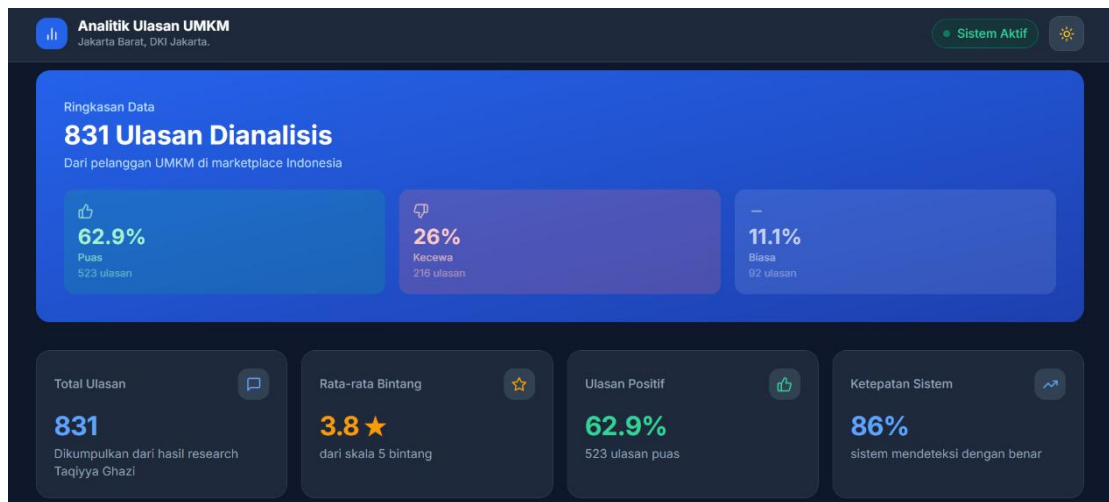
Analitik Ulasan UMKM
Jakarta Barat, DKI Jakarta.

Sistem Aktif

Ringkasan Data
831 Ulasan Dianalisis
Dari pelanggan UMKM di marketplace Indonesia

62.9%
Puas
523 ulasan

26%
Kecewa
216 ulasan

–
11.1%
Biasa
92 ulasan

Total Ulasan
831
Dikumpulkan dari hasil research Taqiyya Ghazi

Rata-rata Bintang
3.8 ★
dari skala 5 bintang

Ulasan Positif
62.9%
523 ulasan puas

Ketepatan Sistem
86%
sistem mendeteksi dengan benar